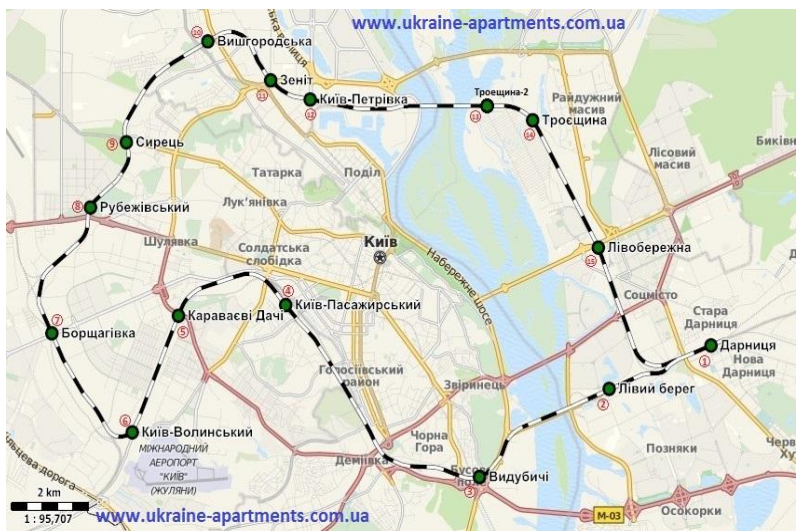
www.ukraine-apartments.com.ua

10 Вишгородська
11 Зеніт
12 Київ-Петрівка
13 Троєщина-2
14 Троєщина
9 Сирець
8 Рубежівський
15 Лівобережна
7 Борщагівка
5 Караваєві Дачі
4 Київ-Пасажирський
1 Дарниця
2 Лівий берег
6 Київ-Волинський
3 Видубичі

Райдужний масив
Лісовий масив
Биківня
Татарка
Поділ
Лук'янівка
Шулявка
Київ
Солдатська слобідка
Набережне шосе
Соцмісто
Стара Дарниця
Нова Дарниця
Голосіївський район
Звіринець
Чорна Гора
Деміївка
Позняки
Осокорки
Бусо
МІЖНАРОДНИЙ АЕРОПОРТ "КИЇВ" (ЖУЛЯНИ)
Кільцева дорога
М-03
2 km
1 : 95,707
Черв
Ху

www.ukraine-apartments.com.ua